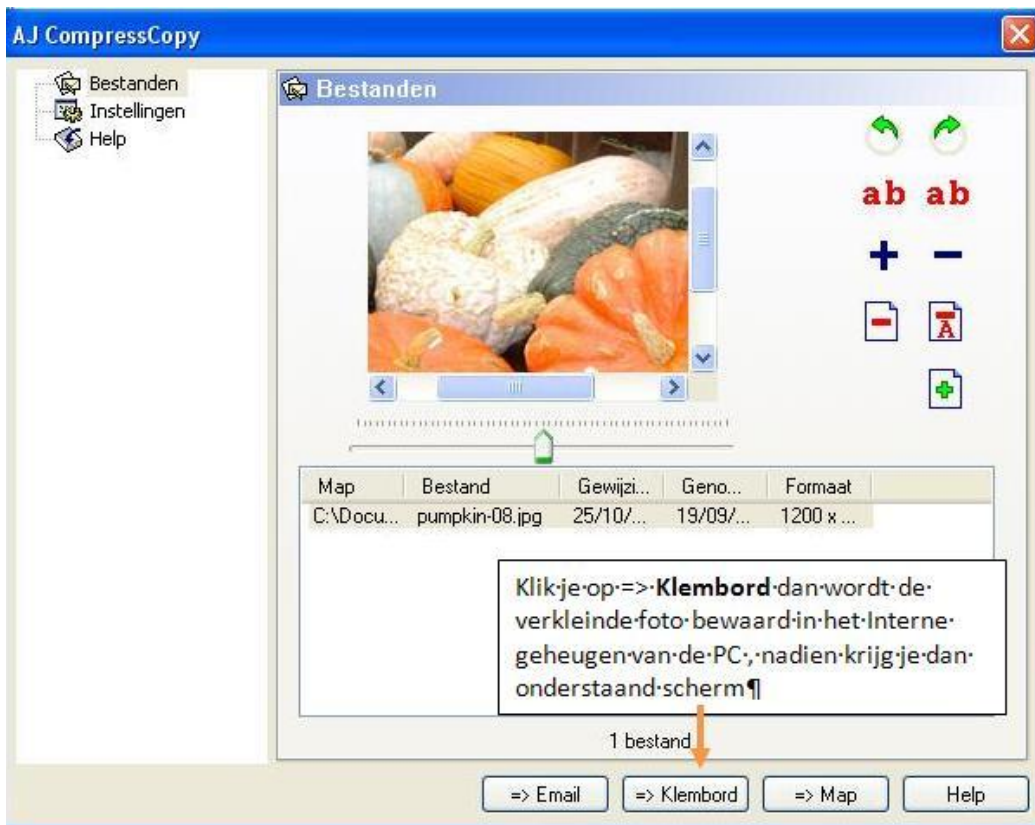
AJ CompressCopy

Bestanden
Instellingen
Help

Bestanden

ab ab

| Map | Bestand | Gewijzi... | Geno... | Formaat |
|---|---|---|---|---|
| C:\Docu... | pumpkin-08.jpg | 25/10/... | 19/09/... | 1200 x ... |

Klik·je·op·=>·**Klembord**·dan·wordt·de·verkleinde·foto·bewaard·in·het·Interne·geheugen·van·de·PC·,·nadien·krijg·je·dan·onderstaand·scherm¶

1 bestand

=> Email
=> Klembord
=> Map
Help